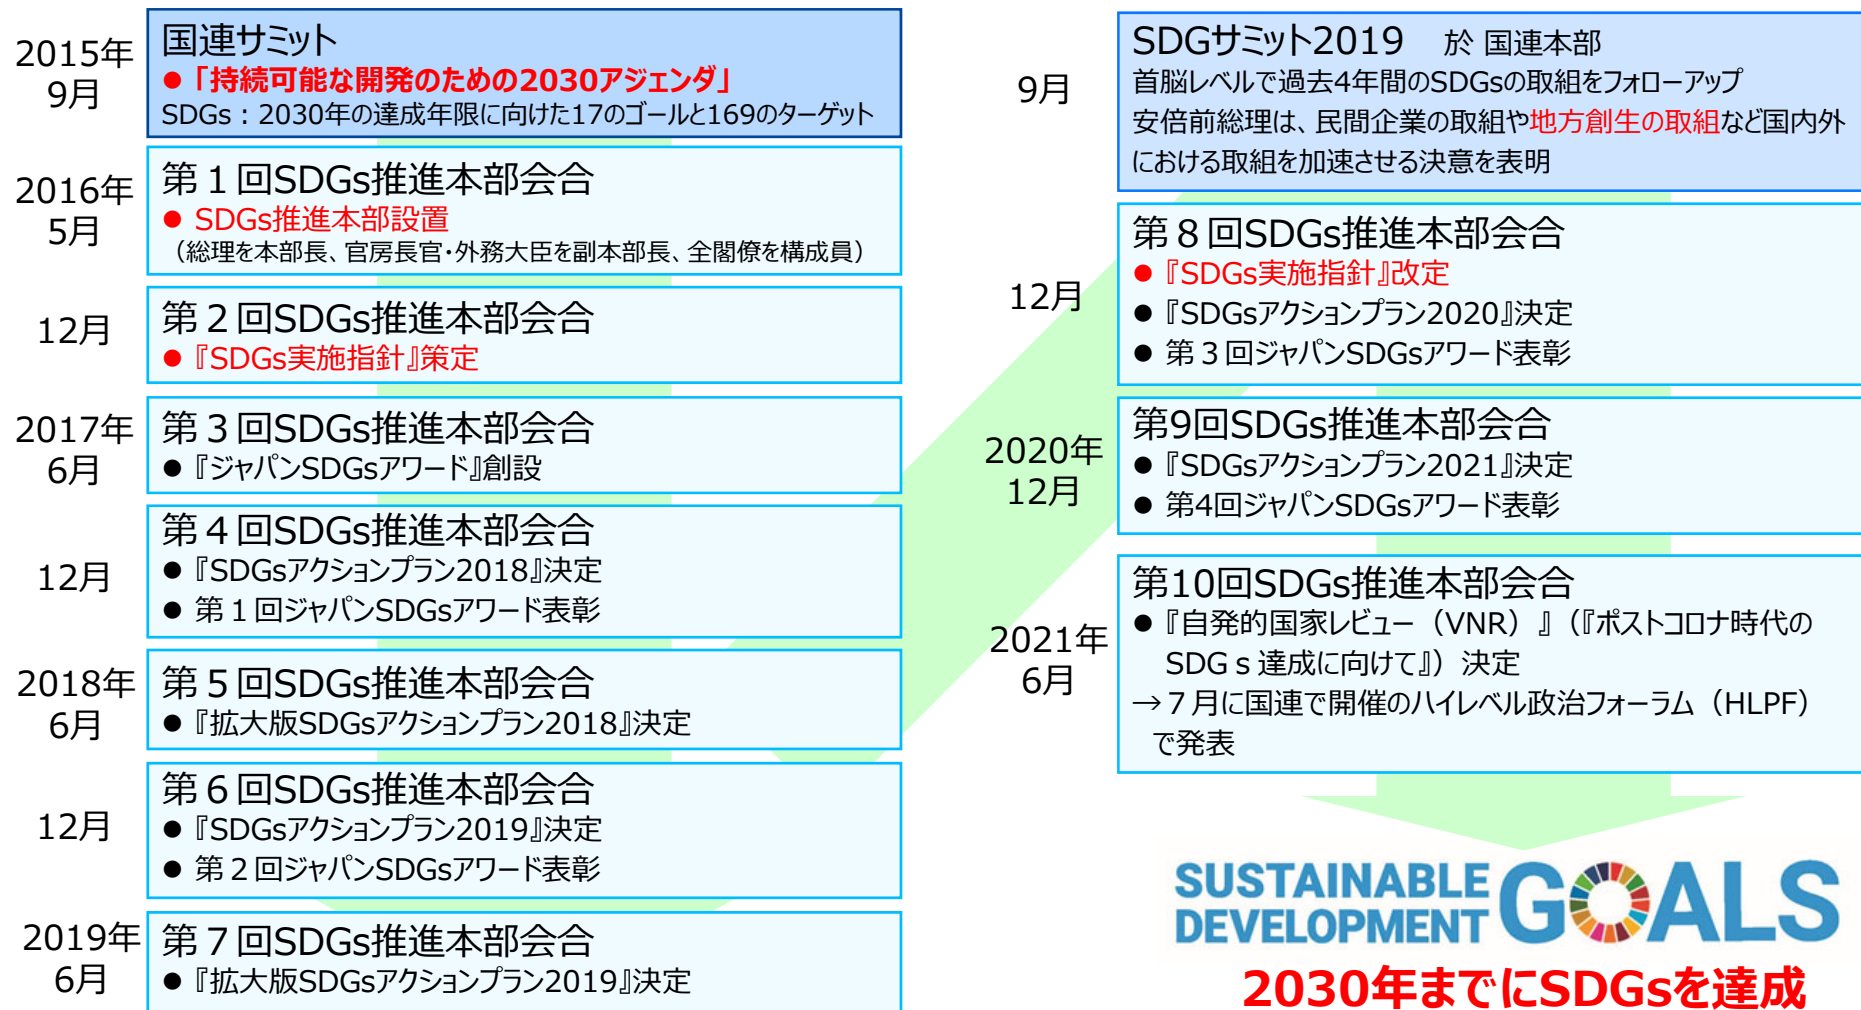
2015年 9月

国連サミット
●「持続可能な開発のための2030アジェンダ」
SDGs：2030年の達成年限に向けた17のゴールと169のターゲット

2016年 5月

第１回SDGs推進本部会合
● SDGs推進本部設置
（総理を本部長、官房長官・外務大臣を副本部長、全閣僚を構成員）

12月

第２回SDGs推進本部会合
●『SDGs実施指針』策定

2017年 6月

第３回SDGs推進本部会合
●『ジャパンSDGsアワード』創設

12月

第４回SDGs推進本部会合
●『SDGsアクションプラン2018』決定
● 第１回ジャパンSDGsアワード表彰

2018年 6月

第５回SDGs推進本部会合
●『拡大版SDGsアクションプラン2018』決定

12月

第６回SDGs推進本部会合
●『SDGsアクションプラン2019』決定
● 第２回ジャパンSDGsアワード表彰

2019年 6月

第７回SDGs推進本部会合
●『拡大版SDGsアクションプラン2019』決定

9月

SDGサミット2019　於 国連本部
首脳レベルで過去4年間のSDGsの取組をフォローアップ
安倍前総理は、民間企業の取組や地方創生の取組など国内外における取組を加速させる決意を表明

12月

第８回SDGs推進本部会合
●『SDGs実施指針』改定
●『SDGsアクションプラン2020』決定
● 第３回ジャパンSDGsアワード表彰

2020年 12月

第9回SDGs推進本部会合
●『SDGsアクションプラン2021』決定
● 第4回ジャパンSDGsアワード表彰

2021年 6月

第10回SDGs推進本部会合
●『自発的国家レビュー（VNR）』（『ポストコロナ時代のSDGｓ達成に向けて』）決定
→７月に国連で開催のハイレベル政治フォーラム（HLPF）で発表

SUSTAINABLE DEVELOPMENT GOALS
2030年までにSDGsを達成